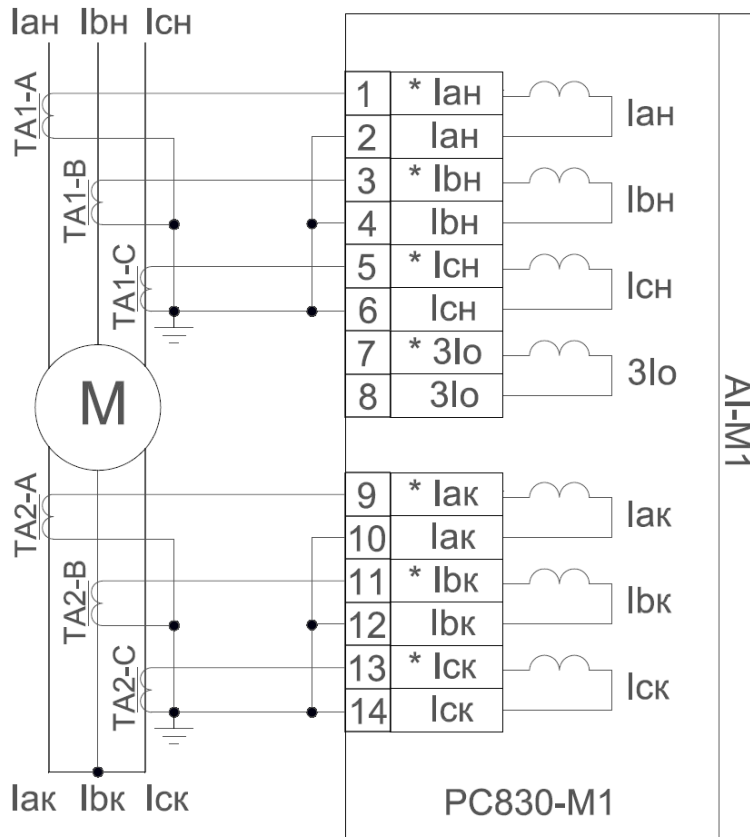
Iaн Ibн Icн

TA1-A
TA1-B
TA1-C

M

TA2-A
TA2-B
TA2-C

Iaк Ibк Icк

| | |
|---|---|
| 1 | * Iaн |
| 2 | Iaн |
| 3 | * Ibн |
| 4 | Ibн |
| 5 | * Icн |
| 6 | Icн |
| 7 | * 3Io |
| 8 | 3Io |

Iaн
Ibн
Icн
3Io

| | |
|---|---|
| 9 | * Iaк |
| 10 | Iaк |
| 11 | * Ibк |
| 12 | Ibк |
| 13 | * Icк |
| 14 | Icк |

Iaк
Ibк
Icк

AI-M1

PC830-M1